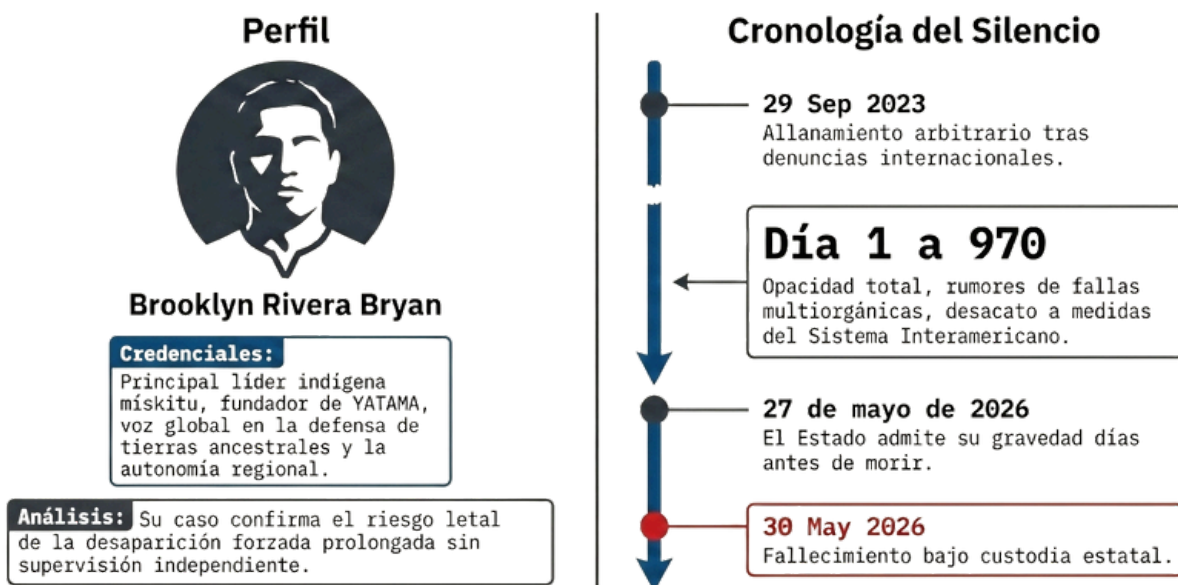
Perfil

Brooklyn Rivera Bryan

Credenciales:
Principal líder indígena mískitu, fundador de YATAMA, voz global en la defensa de tierras ancestrales y la autonomía regional.

Análisis: Su caso confirma el riesgo letal de la desaparición forzada prolongada sin supervisión independiente.

Cronología del Silencio

29 Sep 2023
Allanamiento arbitrario tras denuncias internacionales.

Día 1 a 970
Opacidad total, rumores de fallas multiorgánicas, desacato a medidas del Sistema Interamericano.

27 de mayo de 2026
El Estado admite su gravedad días antes de morir.

30 May 2026
Fallecimiento bajo custodia estatal.